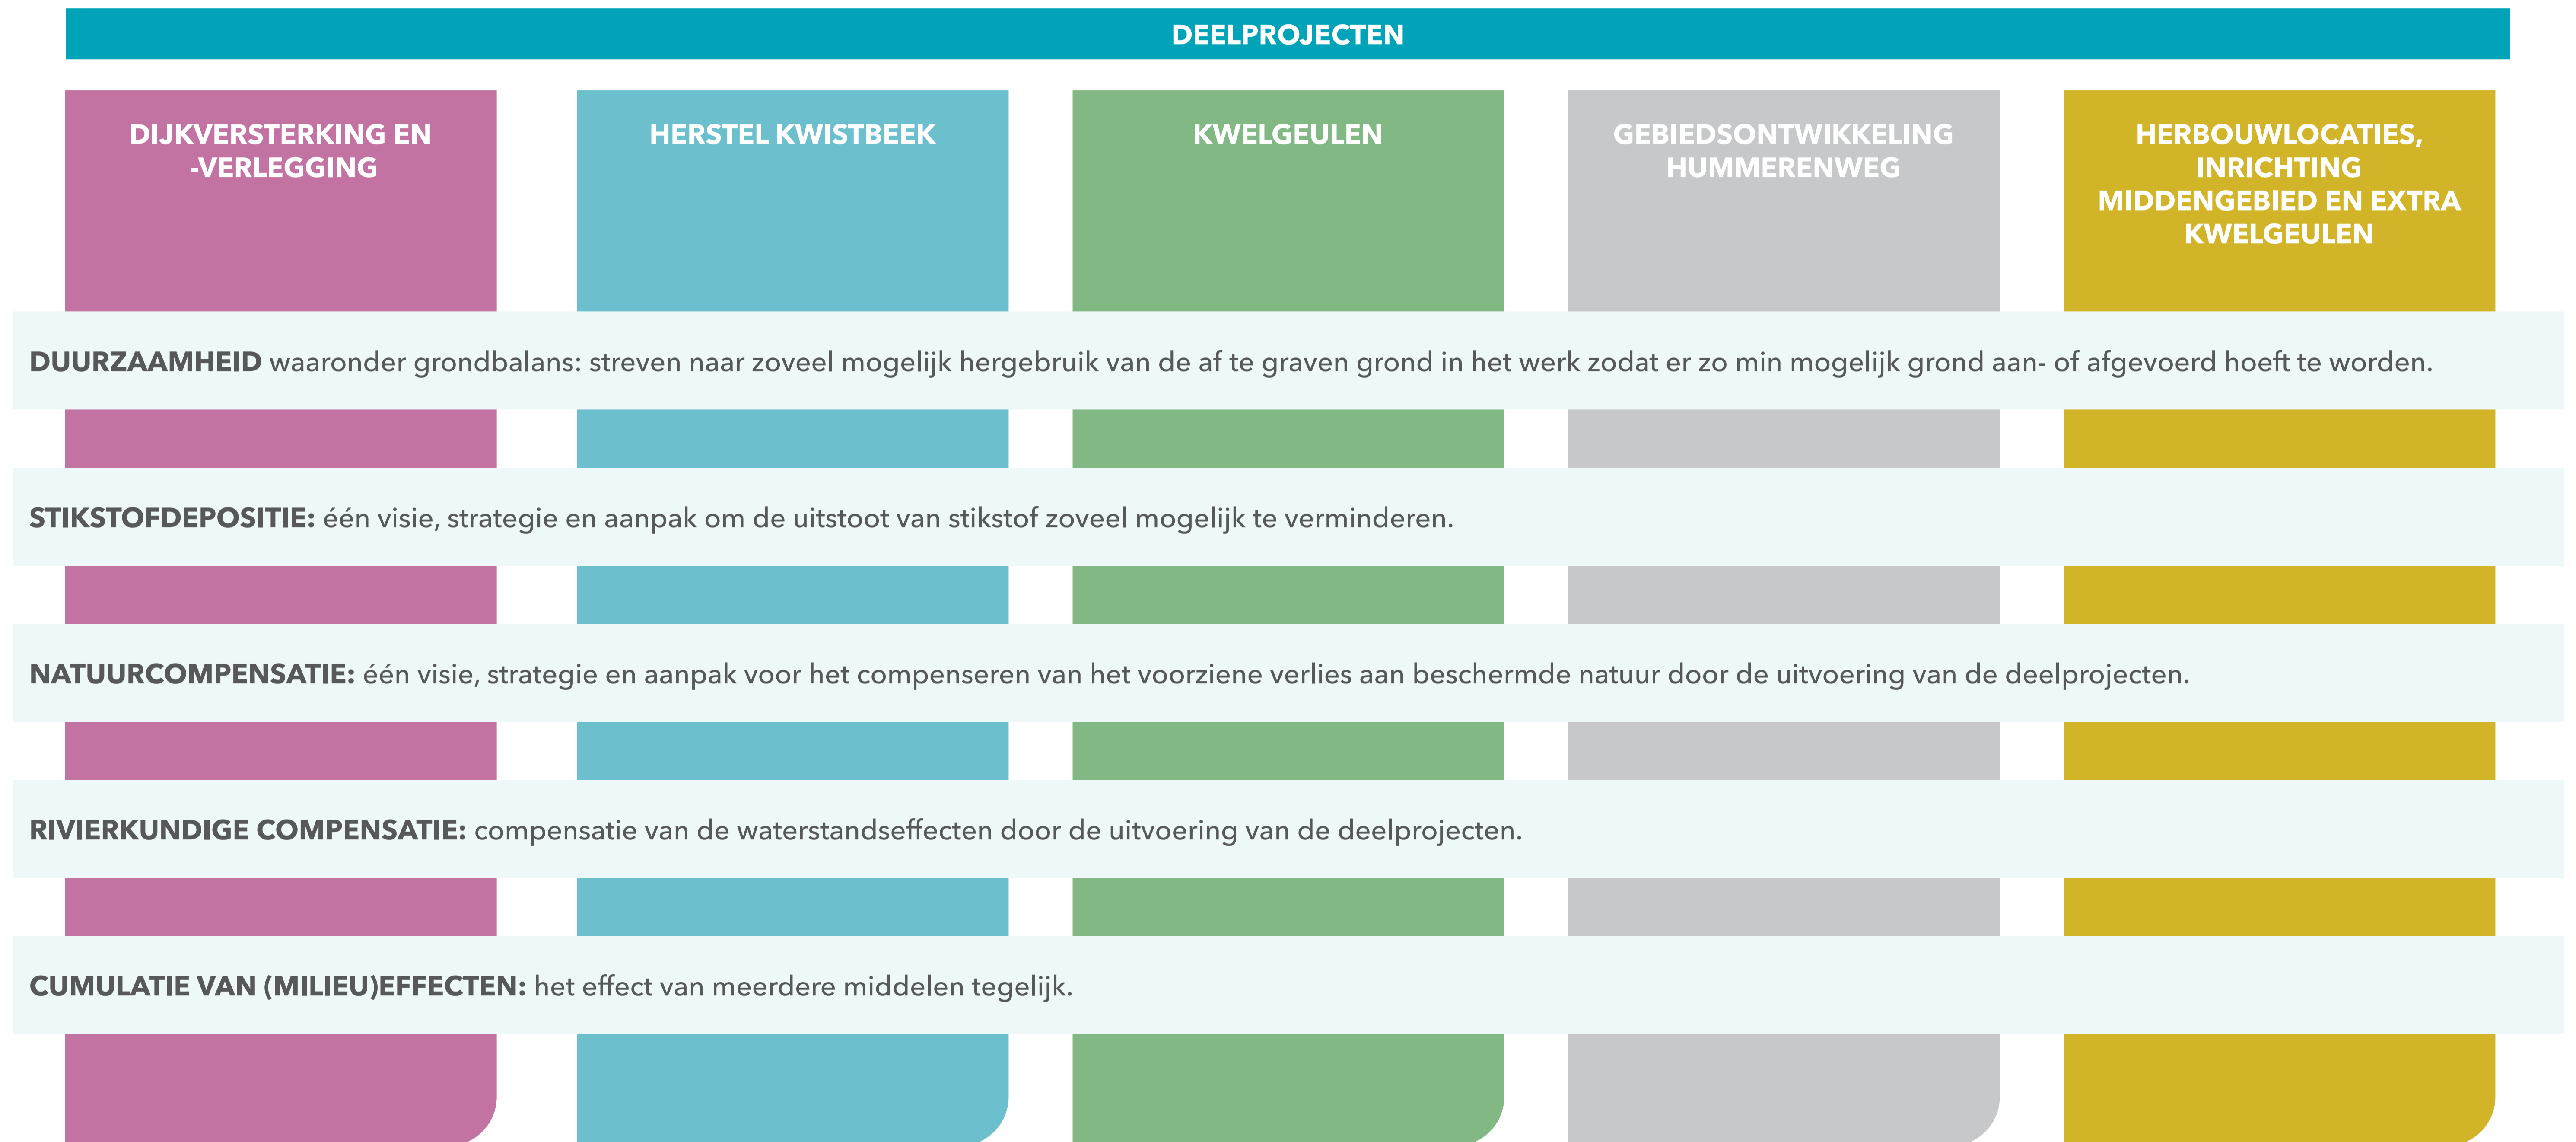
DEELPROJECTEN

DIJKVERSTERKING EN -VERLEGGING

HERSTEL KWISTBEEK

KWELGEULEN

GEBIEDSONTWIKKELING HUMMERENWEG

HERBOUWLOCATIES, INRICHTING MIDDENGEBIED EN EXTRA KWELGEULEN

DUURZAAMHEID waaronder grondbalans: streven naar zoveel mogelijk hergebruik van de af te graven grond in het werk zodat er zo min mogelijk grond aan- of afgevoerd hoeft te worden.

STIKSTOFDEPOSITIE: één visie, strategie en aanpak om de uitstoot van stikstof zoveel mogelijk te verminderen.

NATUURCOMPENSATIE: één visie, strategie en aanpak voor het compenseren van het voorziene verlies aan beschermde natuur door de uitvoering van de deelprojecten.

RIVIERKUNDIGE COMPENSATIE: compensatie van de waterstandseffecten door de uitvoering van de deelprojecten.

CUMULATIE VAN (MILIEU)EFFECTEN: het effect van meerdere middelen tegelijk.